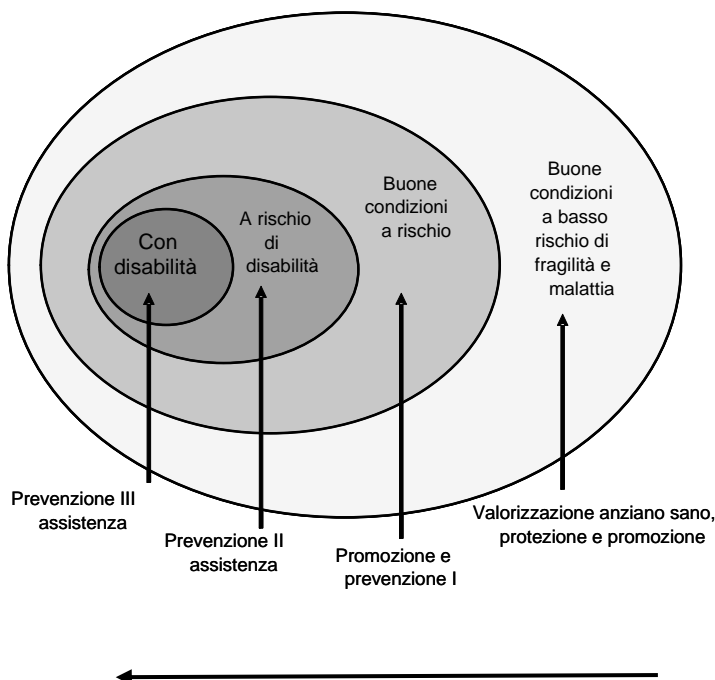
Con disabilità

A rischio di disabilità

Buone condizioni a rischio

Buone condizioni a basso rischio di fragilità e malattia

Prevenzione III assistenza

Prevenzione II assistenza

Promozione e prevenzione I

Valorizzazione anziano sano, protezione e promozione